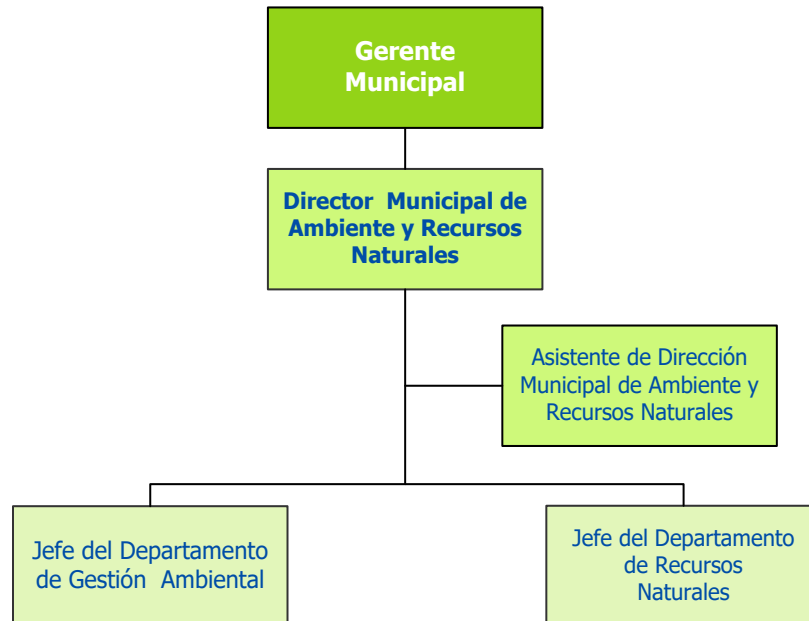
Gerente Municipal

Director Municipal de Ambiente y Recursos Naturales

Asistente de Dirección Municipal de Ambiente y Recursos Naturales

Jefe del Departamento de Gestión Ambiental

Jefe del Departamento de Recursos Naturales